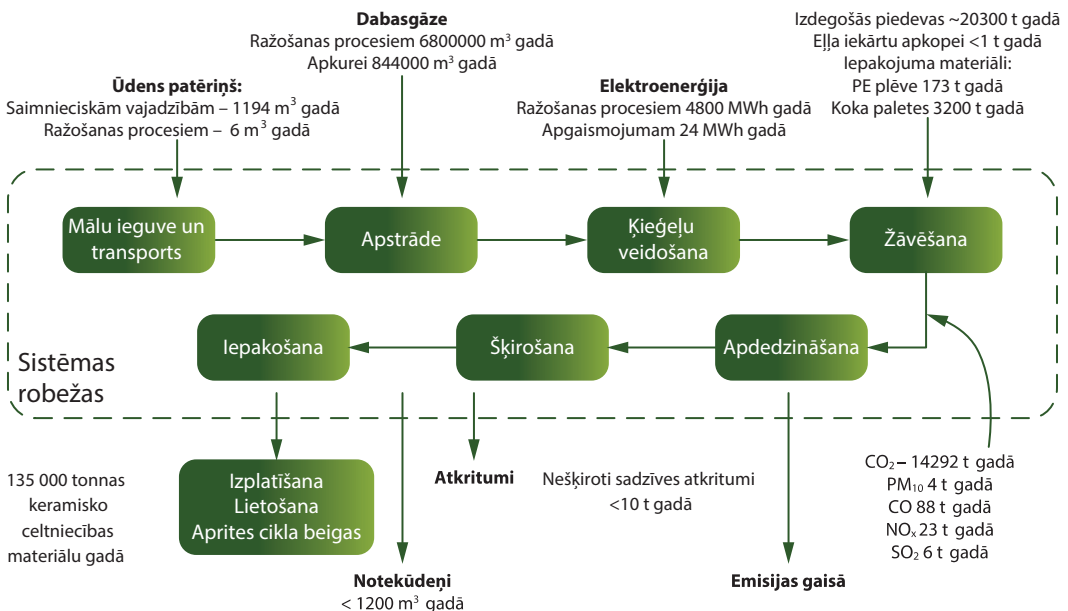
Dabasgāze
Ražošanas procesiem 6800000 m$^3$ gadā
Apkurei 844000 m$^3$ gadā

Izdegošās piedevas ~20300 t gadā
Eļļa iekārtu apkopei <1 t gadā
Iepakojuma materiāli:
PE plēve 173 t gadā
Koka paletes 3200 t gadā

Ūdens patēriņš:
Saimnieciskām vajadzībām – 1194 m$^3$ gadā
Ražošanas procesiem – 6 m$^3$ gadā

Elektroenerģija
Ražošanas procesiem 4800 MWh gadā
Apgaismojumam 24 MWh gadā

Mālu ieguve un transports

Apstrāde

Ķieģeļu veidošana

Žāvēšana

Iepakošana

Šķirošana

Apdedzināšana

Sistēmas robežas

135 000 tonnas keramisko celtniecības materiālu gadā

Izplatīšana
Lietošana
Aprites cikla beigas

Atkritumi

Nešķiroti sadzīves atkritumi <10 t gadā

$CO_2$ – 14292 t gadā
$PM_{10}$ 4 t gadā
CO 88 t gadā
$NO_x$ 23 t gadā
$SO_2$ 6 t gadā

Notekūdeņi
< 1200 m$^3$ gadā

Emisijas gaisā